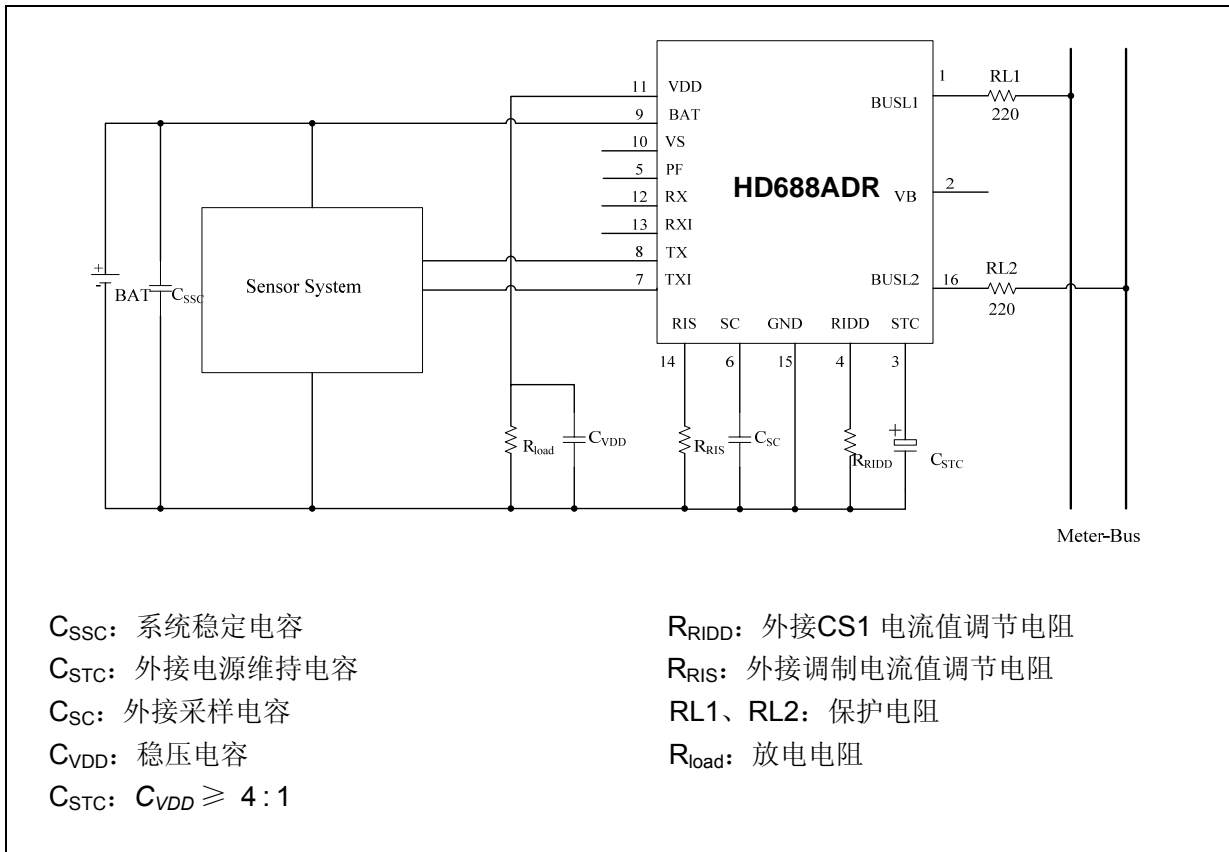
11 VDD
9 BAT
10 VS
5 PF
12 RX
13 RXI
8 TX
7 TXI
HD688ADR
1 BUSL1
RL1
220
VB 2
BUSL2 16
RL2
220
RIS SC GND RIDD STC
14 6 15 4 3
BAT $C_{SSC}$
Sensor System
$R_{load}$ $C_{VDD}$ $R_{RIS}$ $C_{SC}$ $R_{RIDD}$ $C_{STC}$
Meter-Bus

$C_{SSC}$：系统稳定电容
$C_{STC}$：外接电源维持电容
$C_{SC}$：外接采样电容
$C_{VDD}$：稳压电容
$C_{STC}$：$C_{VDD} \geqslant 4:1$

$R_{RIDD}$：外接CS1 电流值调节电阻
$R_{RIS}$：外接调制电流值调节电阻
RL1、RL2：保护电阻
$R_{load}$：放电电阻